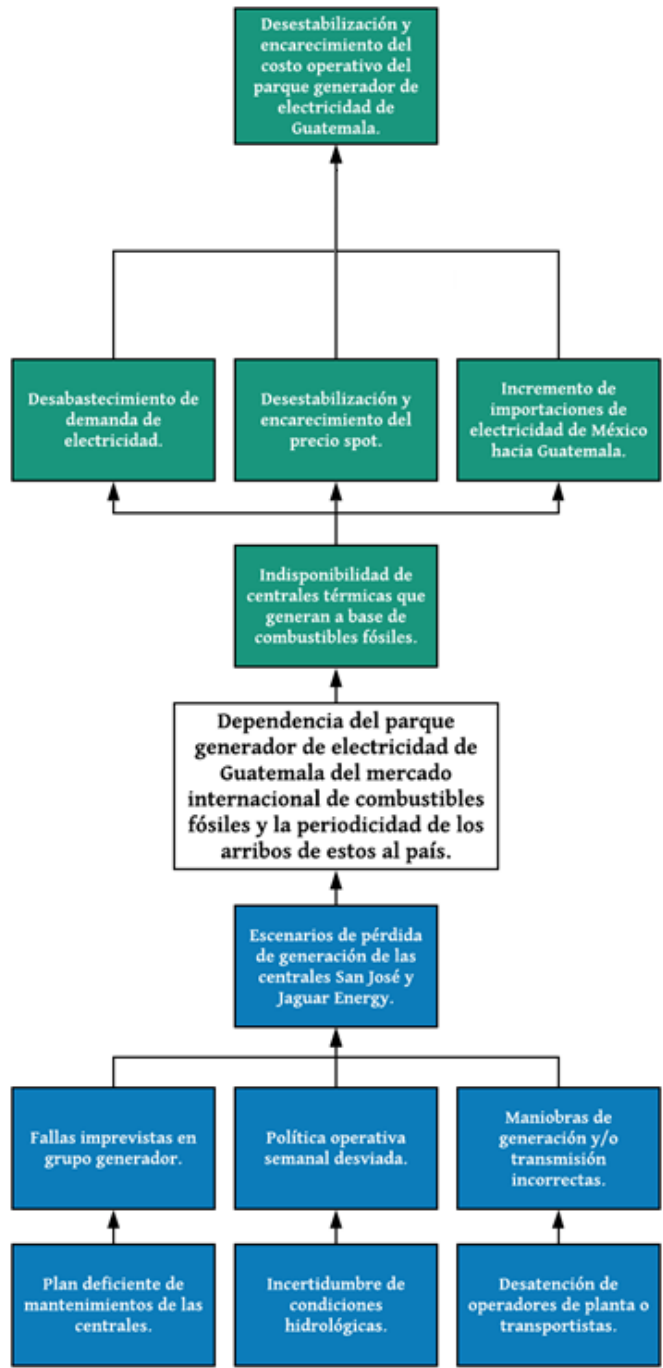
Desestabilización y encarecimiento del costo operativo del parque generador de electricidad de Guatemala.

Desabastecimiento de demanda de electricidad.

Desestabilización y encarecimiento del precio spot.

Incremento de importaciones de electricidad de México hacia Guatemala.

Indisponibilidad de centrales térmicas que generan a base de combustibles fósiles.

Dependencia del parque generador de electricidad de Guatemala del mercado internacional de combustibles fósiles y la periodicidad de los arribos de estos al país.

Escenarios de pérdida de generación de las centrales San José y Jaguar Energy.

Fallas imprevistas en grupo generador.

Política operativa semanal desviada.

Maniobras de generación y/o transmisión incorrectas.

Plan deficiente de mantenimientos de las centrales.

Incertidumbre de condiciones hidrológicas.

Desatención de operadores de planta o transportistas.